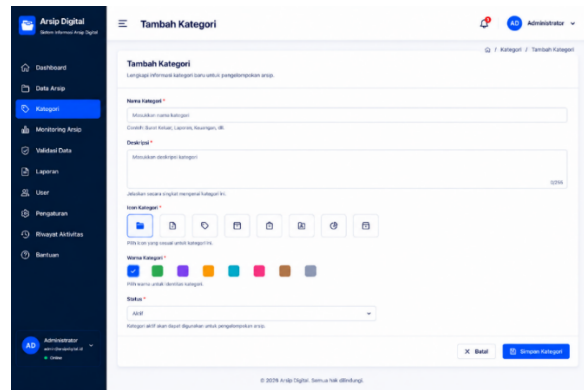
Arsip Digital
Sistem Informasi Arsip Digital

Dashboard
Data Arsip
Kategori
Monitoring Arsip
Validasi Data
Laporan
User
Pengaturan
Riwayat Aktivitas
Bantuan

AD Administrator
admin@arsipdigital.id
Online

Tambah Kategori

AD Administrator

/ Kategori / Tambah Kategori

Tambah Kategori
Lengkapi informasi kategori baru untuk pengelompokan arsip.

Nama Kategori *
Masukkan nama kategori
Contoh: Surat Keluar, Laporan, Keuangan, dll.

Deskripsi *
Masukkan deskripsi kategori
0/255
Jelaskan secara singkat mengenai kategori ini.

Icon Kategori *
Pilih icon yang sesuai untuk kategori ini.

Warna Kategori *
Pilih warna untuk identitas kategori.

Status *
Aktif
Kategori aktif akan dapat digunakan untuk pengelompokan arsip.

X Batal
Simpan Kategori

© 2026 Arsip Digital. Semua hak dilindungi.